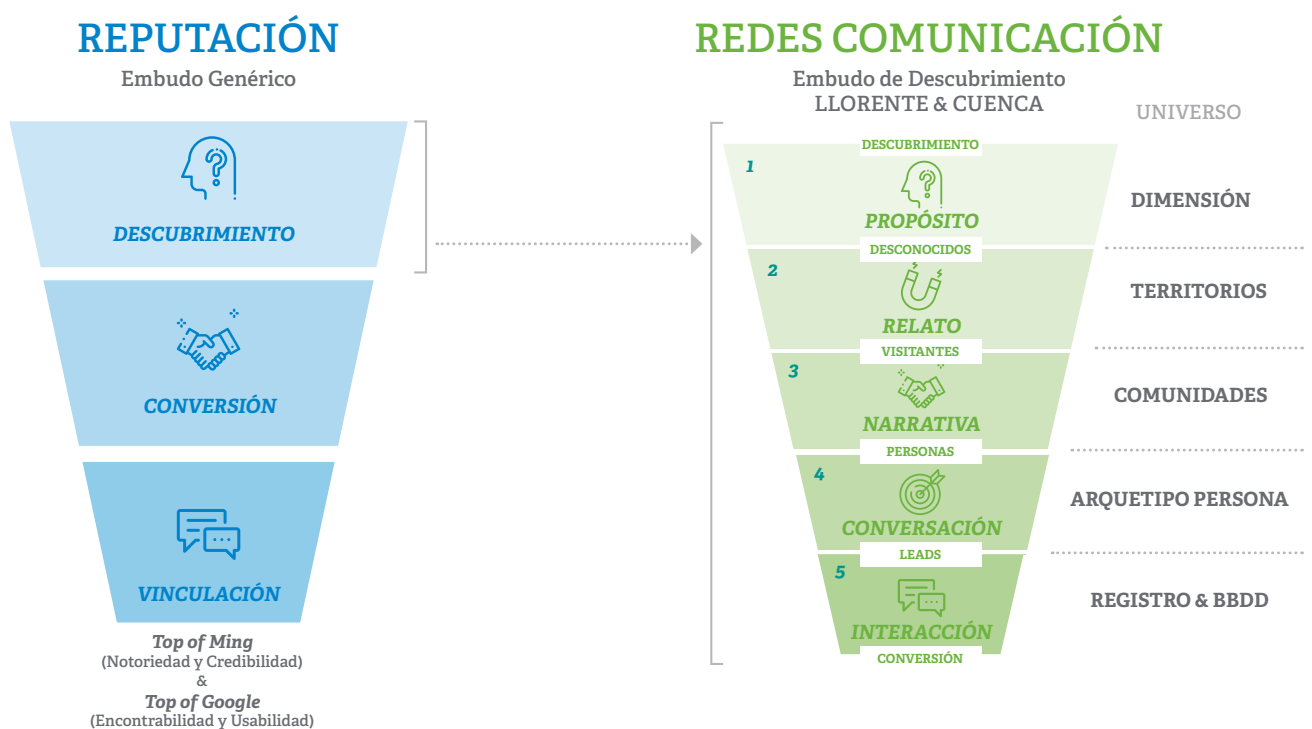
REPUTACIÓN
Embudo Genérico

DESCUBRIMIENTO

CONVERSIÓN

VINCULACIÓN

Top of Ming
(Notoriedad y Credibilidad)
&
Top of Google
(Encontrabilidad y Usabilidad)

REDES COMUNICACIÓN
Embudo de Descubrimiento
LLORENTE & CUENCA

UNIVERSO

DESCUBRIMIENTO
1
PROPÓSITO
DIMENSIÓN
DESCONOCIDOS
2
RELATO
TERRITORIOS
VISITANTES
3
NARRATIVA
COMUNIDADES
PERSONAS
4
CONVERSACIÓN
ARQUETIPO PERSONA
LEADS
5
INTERACCIÓN
REGISTRO & BBDD
CONVERSIÓN